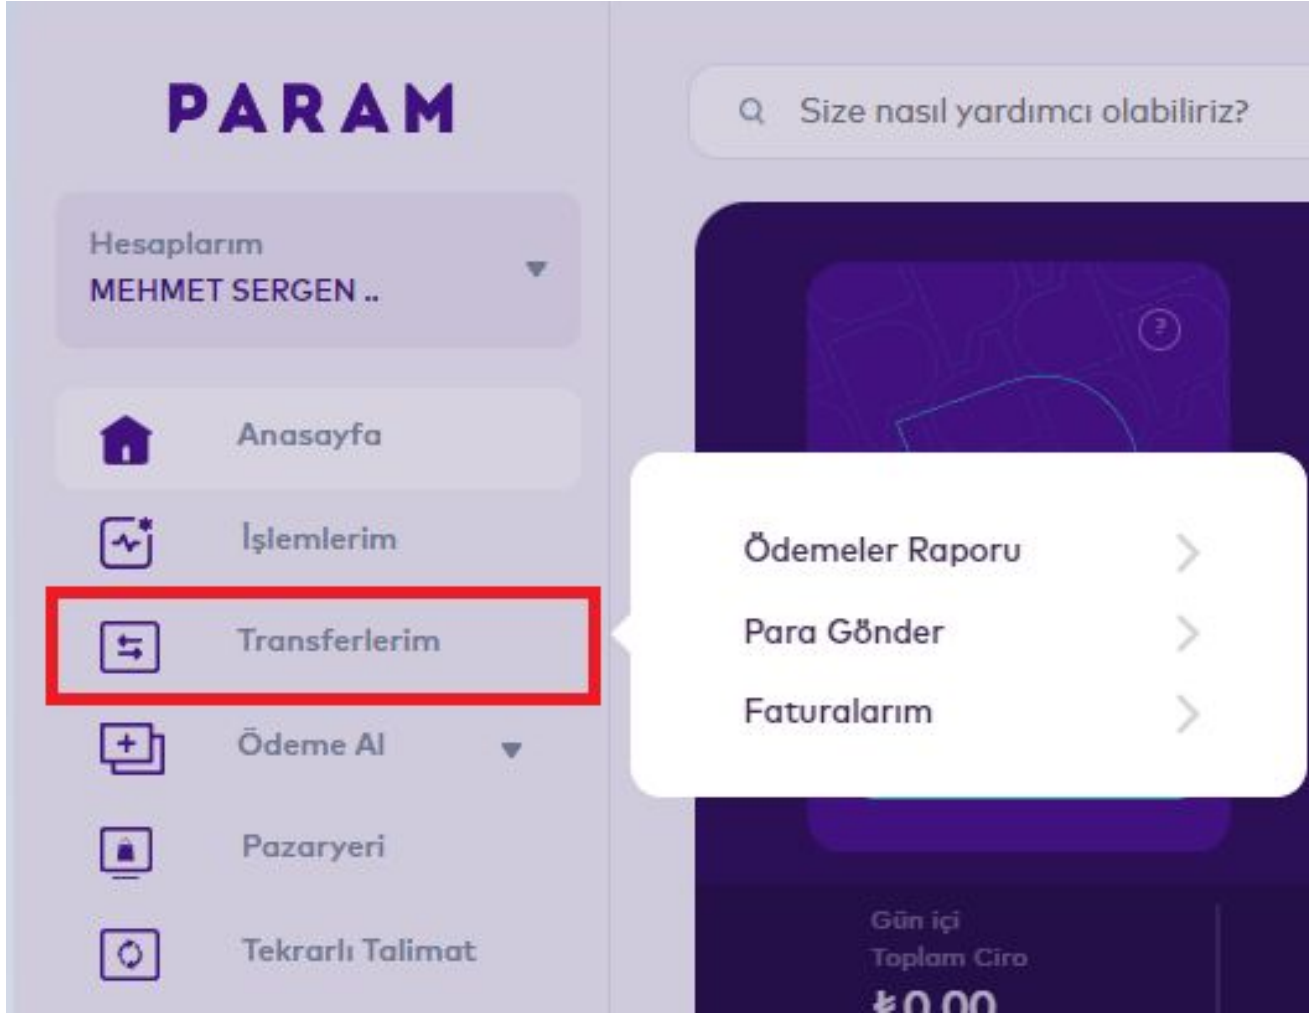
PARAM

Size nasıl yardımcı olabiliriz?

Hesaplarım
MEHMET SERGEN ..

Anasayfa

İşlemlerim

Transferlerim

Ödeme Al

Pazaryeri

Tekrarlı Talimat

Ödemeler Raporu

Para Gönder

Faturalarım

Gün içi
Toplam Ciro
₺0,00